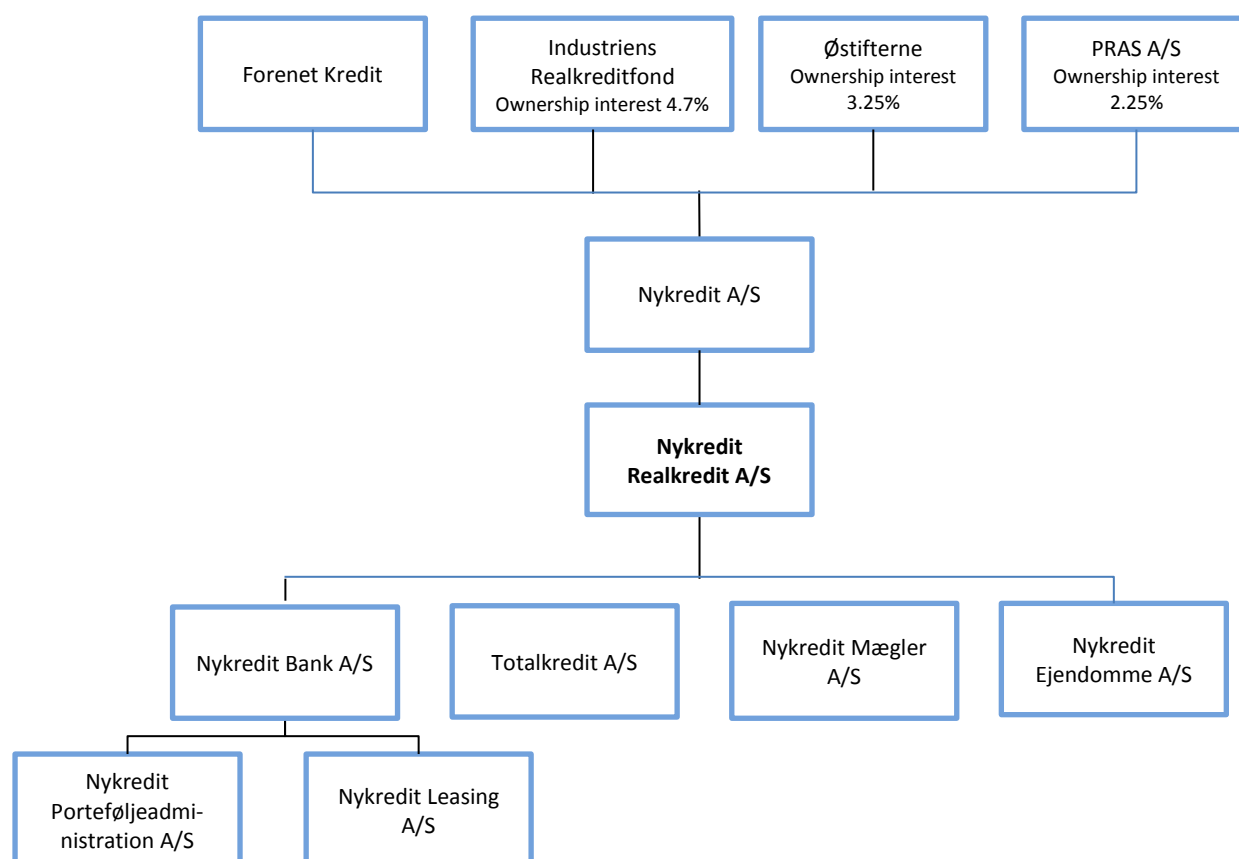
Forenet Kredit

Industriens Realkreditfond
Ownership interest 4.7%

Østifterne
Ownership interest 3.25%

PRAS A/S
Ownership interest 2.25%

Nykredit A/S

**Nykredit Realkredit A/S**

Nykredit Bank A/S

Totalkredit A/S

Nykredit Mægler A/S

Nykredit Ejendomme A/S

Nykredit Porteføljeadministration A/S

Nykredit Leasing A/S